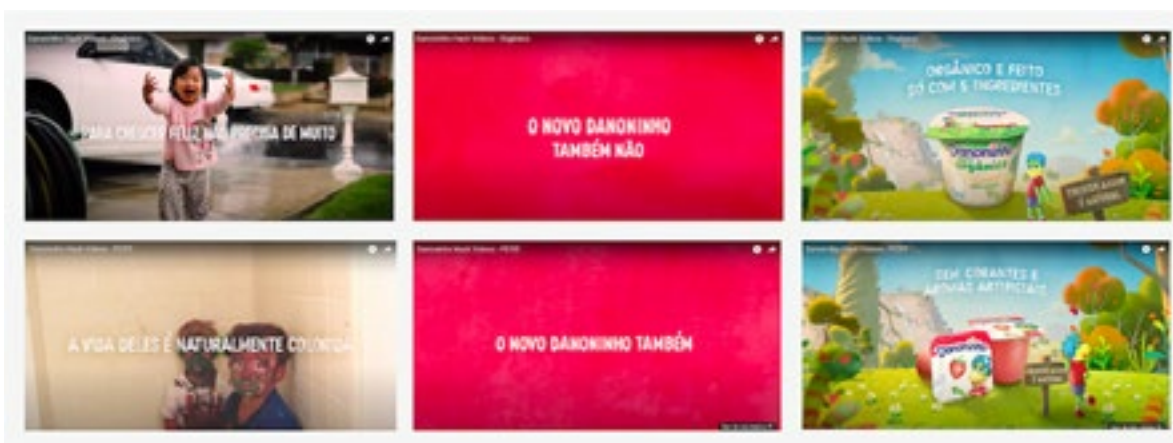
Danoninho Hack Videos - Orgânico

PARA CRESCER FELIZ NÃO PRECISA DE MUITO

Danoninho Hack Videos - Orgânico

O NOVO DANONINHO TAMBÉM NÃO

Danoninho Hack Videos - Orgânico

ORGÂNICO E FEITO SÓ COM 5 INGREDIENTES

Danoninho Orgânico

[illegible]

Danoninho Hack Videos - PEZIN

A VIDA DELES É NATURALMENTE COLORIDA

Danoninho Hack Videos - PEZIN

O NOVO DANONINHO TAMBÉM

Danoninho Hack Videos - PEZIN

SEM CORANTES E AROMAS ARTIFICIAIS

Danoninho

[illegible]